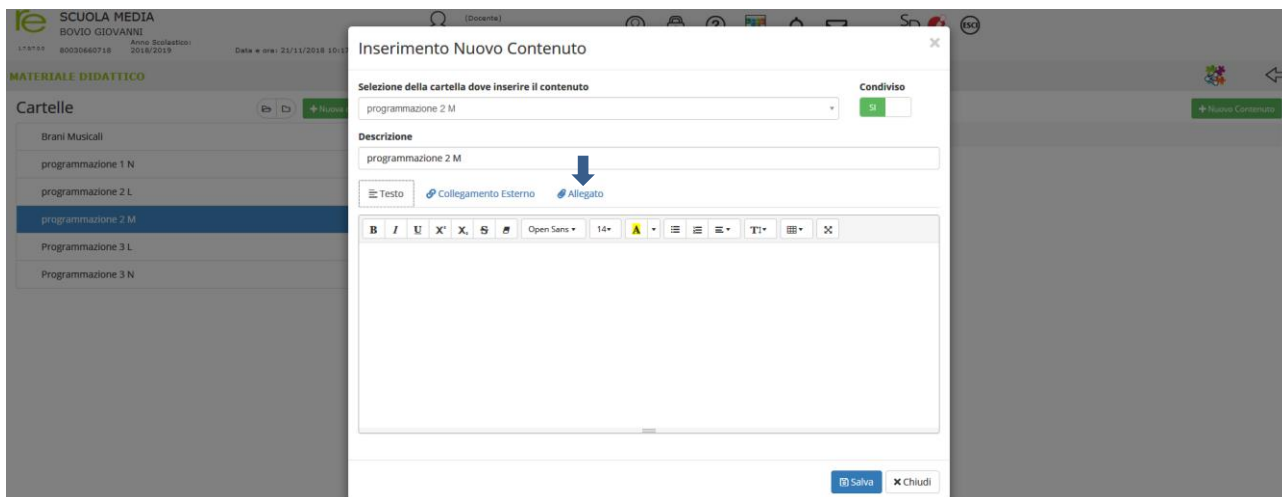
SCUOLA MEDIA
BOVIO GIOVANNI
175733 80030660718 Anno Scolastico: 2018/2019 Data e ora: 21/11/2018 10:1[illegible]

(Docente)

MATERIALE DIDATTICO

Cartelle

+ Nuovo

Brani Musicali
programmazione 1 N
programmazione 2 L
programmazione 2 M
Programmazione 3 L
Programmazione 3 N

+ Nuovo Contenuto

Inserimento Nuovo Contenuto

×

Selezione della cartella dove inserire il contenuto

programmazione 2 M

Condiviso

SI

Descrizione

programmazione 2 M

Testo Collegamento Esterno Allegato

B I U X² X₂ S Open Sans 14 A T

Salva × Chiudi